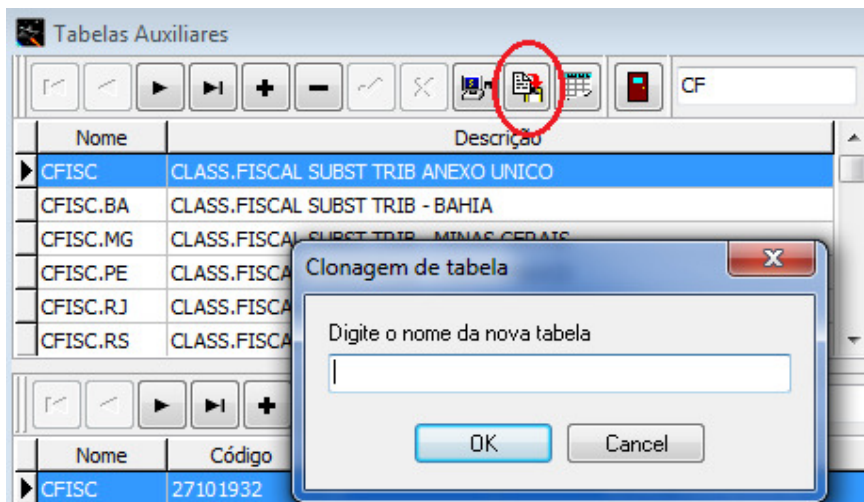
Tabelas Auxiliares

CF

| Nome | Descrição |
|---|---|
| CFISC | CLASS.FISCAL SUBST TRIB ANEXO UNICO |
| CFISC.BA | CLASS.FISCAL SUBST TRIB - BAHIA |
| CFISC.MG | CLASS.FISCAL SUBST TRIB - MINAS GERAIS |
| CFISC.PE | CLASS.FISCA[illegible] |
| CFISC.RJ | CLASS.FISCA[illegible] |
| CFISC.RS | CLASS.FISCA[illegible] |

Clonagem de tabela

Digite o nome da nova tabela

OK

Cancel

| Nome | Código |
|---|---|
| CFISC | 27101932 |